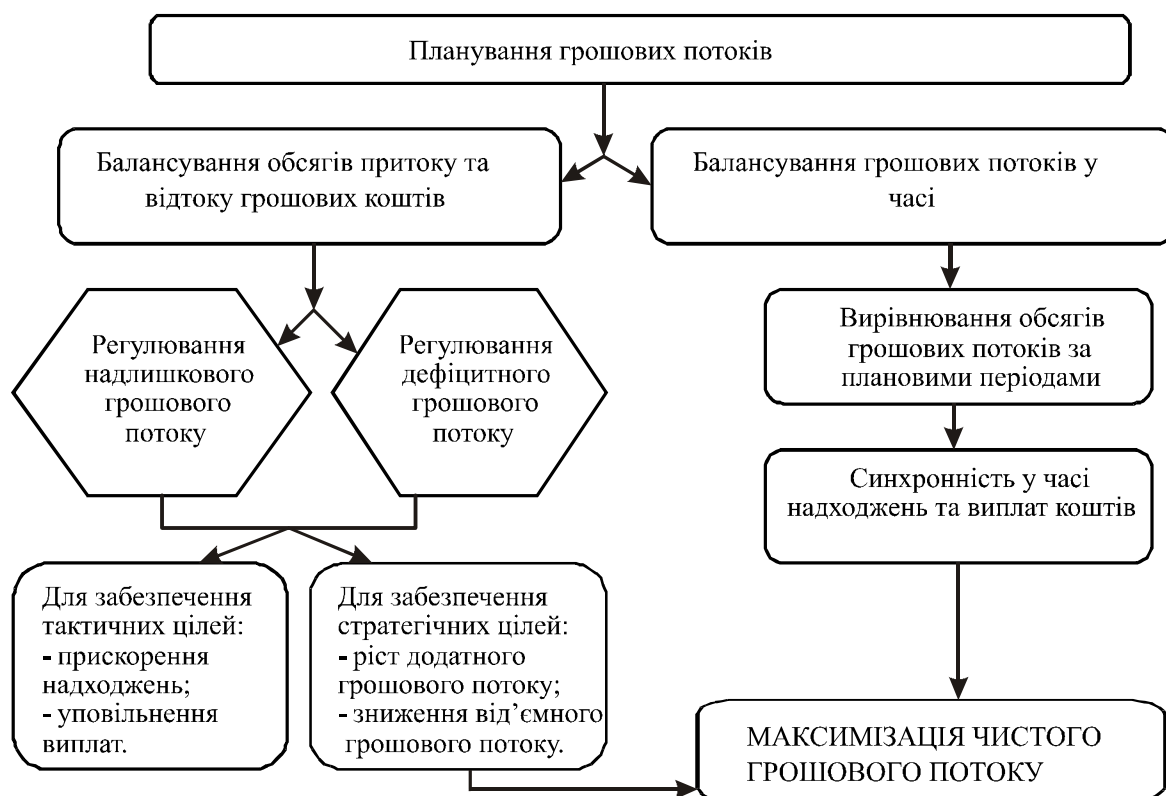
Планування грошових потоків

Балансування обсягів притоку та відтоку грошових коштів

Балансування грошових потоків у часі

Регулювання надлишкового грошового потоку

Регулювання дефіцитного грошового потоку

Вирівнювання обсягів грошових потоків за плановими періодами

Синхронність у часі надходжень та виплат коштів

Для забезпечення тактичних цілей:
- прискорення надходжень;
- уповільнення виплат.

Для забезпечення стратегічних цілей:
- ріст додатного грошового потоку;
- зниження від'ємного грошового потоку.

МАКСИМІЗАЦІЯ ЧИСТОГО ГРОШОВОГО ПОТОКУ